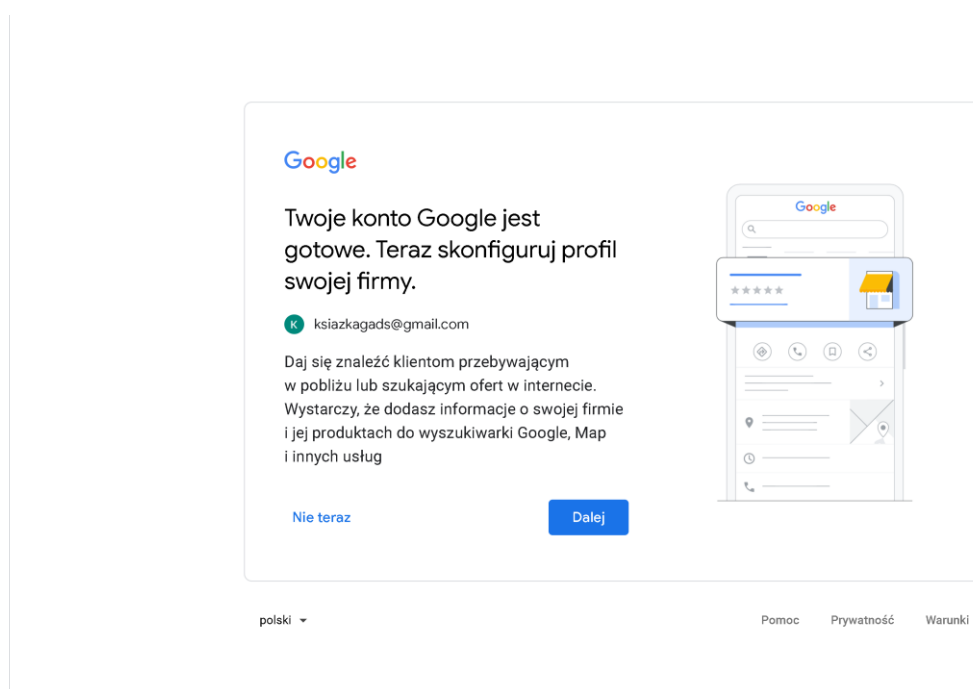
Google

Twoje konto Google jest gotowe. Teraz skonfiguruj profil swojej firmy.

K ksiazkagads@gmail.com

Daj się znaleźć klientom przebywającym w pobliżu lub szukającym ofert w internecie. Wystarczy, że dodasz informacje o swojej firmie i jej produktach do wyszukiwarki Google, Map i innych usług

Nie teraz

Dalej

Google

polski

Pomoc Prywatność Warunki